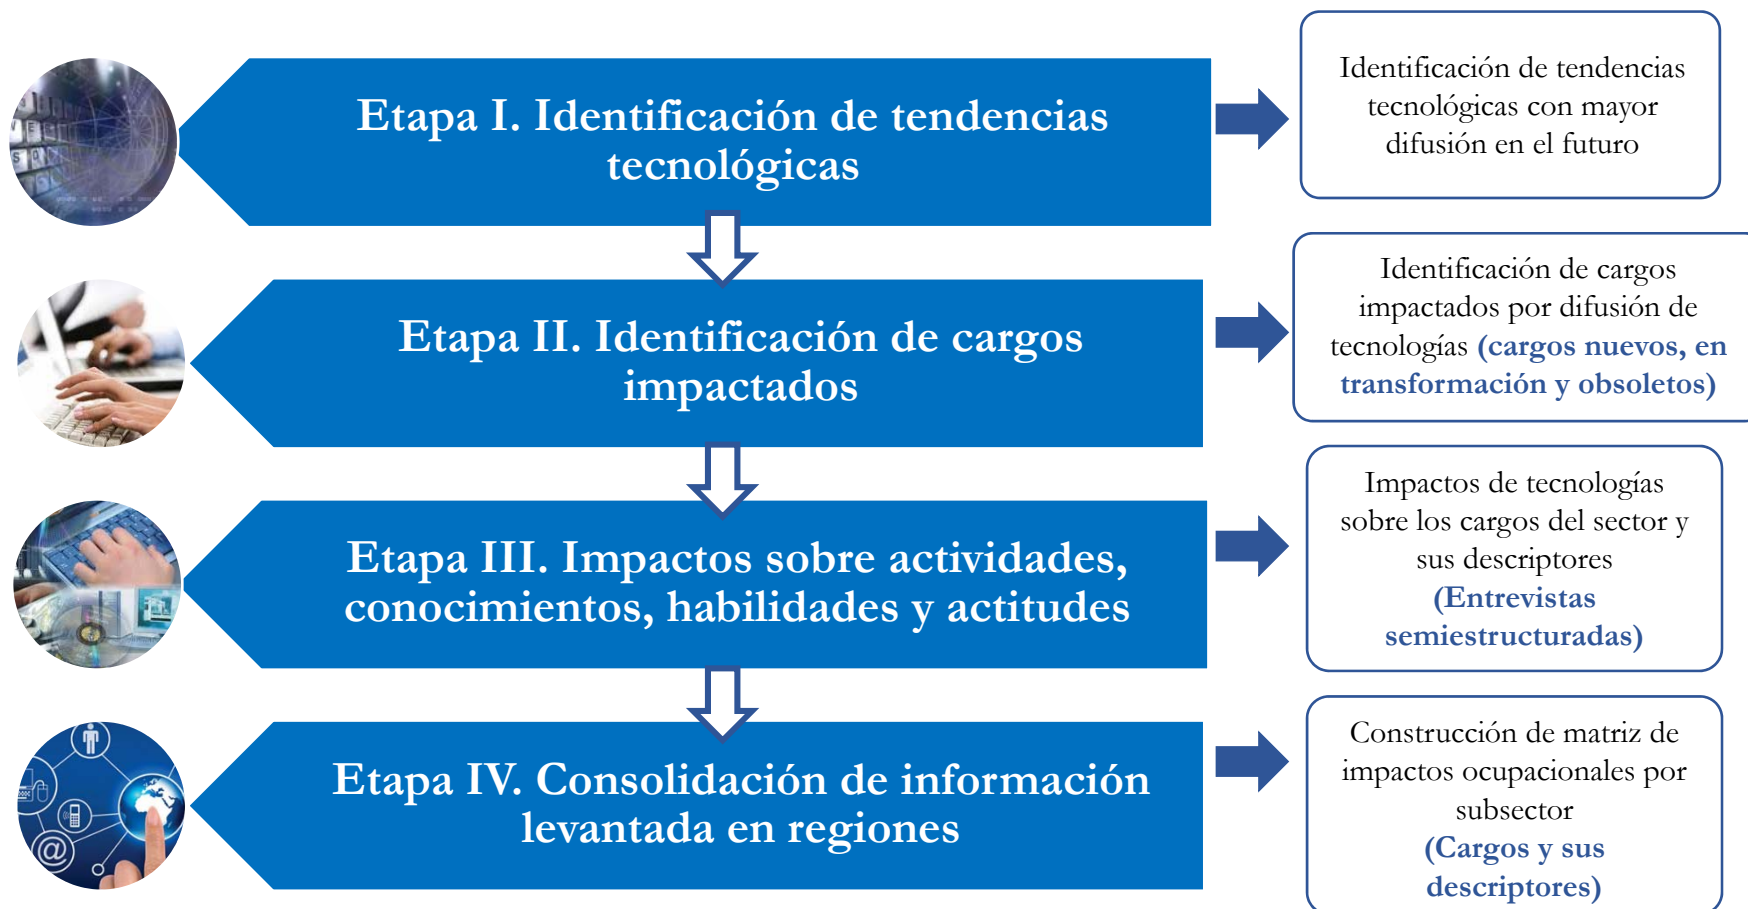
Etapa I. Identificación de tendencias tecnológicas

Identificación de tendencias tecnológicas con mayor difusión en el futuro

Etapa II. Identificación de cargos impactados

Identificación de cargos impactados por difusión de tecnologías (cargos nuevos, en transformación y obsoletos)

Etapa III. Impactos sobre actividades, conocimientos, habilidades y actitudes

Impactos de tecnologías sobre los cargos del sector y sus descriptores (Entrevistas semiestructuradas)

Etapa IV. Consolidación de información levantada en regiones

Construcción de matriz de impactos ocupacionales por subsector (Cargos y sus descriptores)